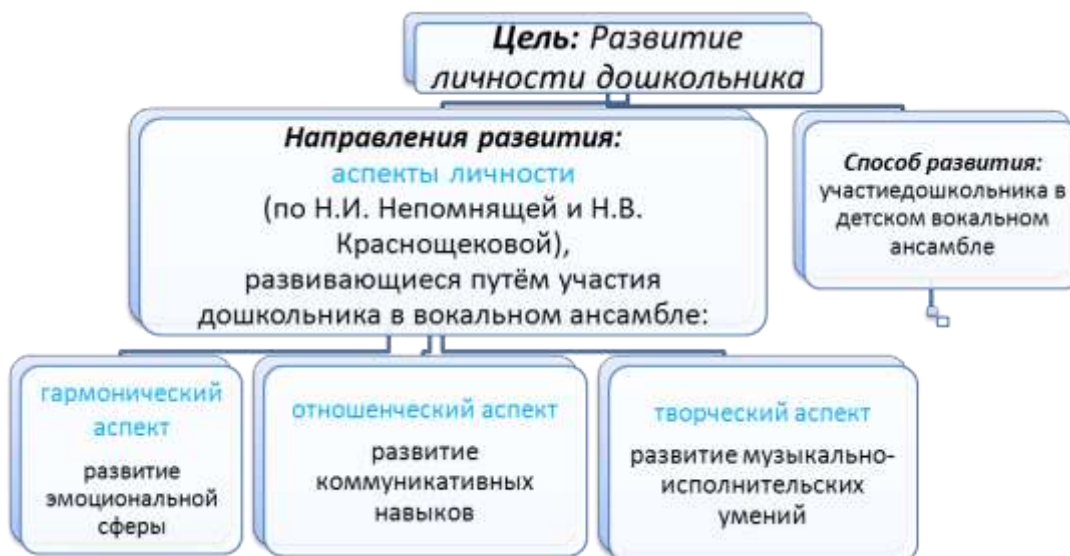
Цель: Развитие личности дошкольника

Направления развития:
аспекты личности
(по Н.И. Непомнящей и Н.В. Краснощековой),
развивающиеся путём участия дошкольника в вокальном ансамбле:

Способ развития:
участиедошкольника в детском вокальном ансамбле

гармонический аспект
развитие эмоциональной сферы

отношенческий аспект
развитие коммуникативных навыков

творческий аспект
развитие музыкально-исполнительских умений